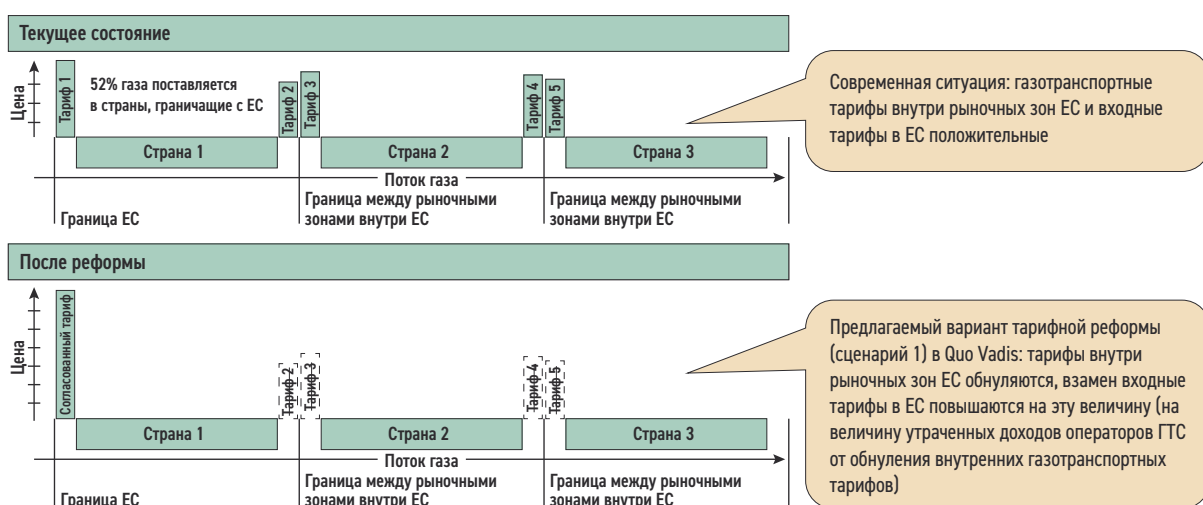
Текущее состояние

Цена

Тариф 1

52% газа поставляется в страны, граничащие с ЕС

Тариф 2

Тариф 3

Тариф 4

Тариф 5

Страна 1

Страна 2

Страна 3

Поток газа

Граница ЕС

Граница между рыночными зонами внутри ЕС

Граница между рыночными зонами внутри ЕС

Современная ситуация: газотранспортные тарифы внутри рыночных зон ЕС и входные тарифы в ЕС положительные

После реформы

Цена

Согласованный тариф

Тариф 2

Тариф 3

Тариф 4

Тариф 5

Страна 1

Страна 2

Страна 3

Поток газа

Граница ЕС

Граница между рыночными зонами внутри ЕС

Граница между рыночными зонами внутри ЕС

Предлагаемый вариант тарифной реформы (сценарий 1) в Quo Vadis: тарифы внутри рыночных зон ЕС обнуляются, взамен входные тарифы в ЕС повышаются на эту величину (на величину утраченных доходов операторов ГТС от обнуления внутренних газотранспортных тарифов)